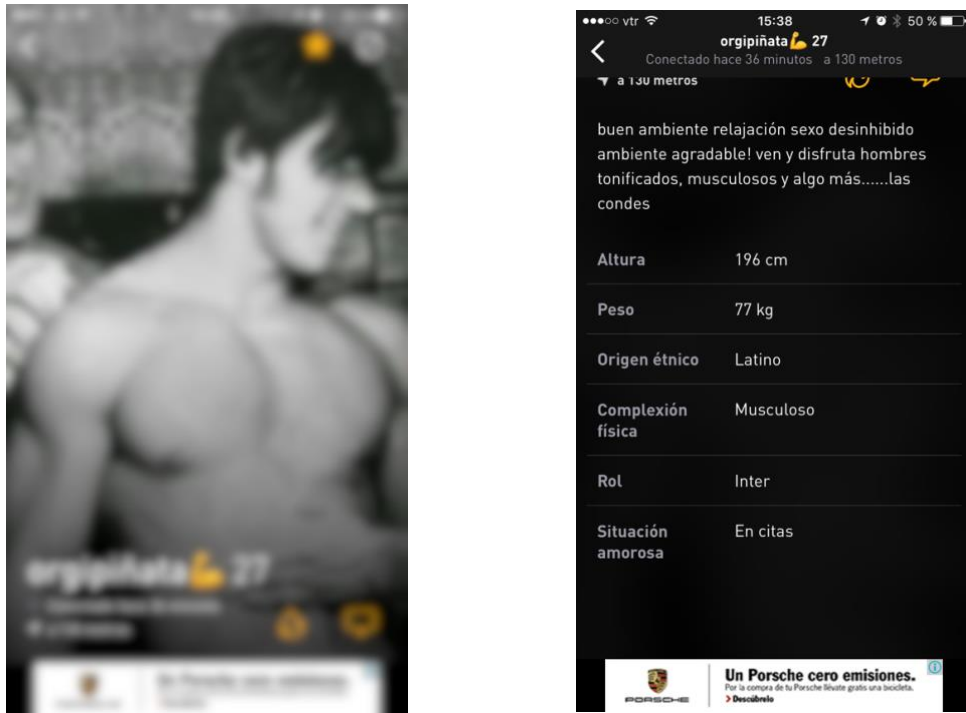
orgipiñata💪 27

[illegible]

●●○○ vtr 15:38 50 %

orgipiñata💪 27
Conectado hace 36 minutos a 130 metros

a 130 metros

buen ambiente relajación sexo desinhibido ambiente agradable! ven y disfruta hombres tonificados, musculosos y algo más......las condes

| | |
|---|---|
| Altura | 196 cm |
| Peso | 77 kg |
| Origen étnico | Latino |
| Complexión física | Musculoso |
| Rol | Inter |
| Situación amorosa | En citas |

PORSCHE
Un Porsche cero emisiones.
Por la compra de tu Porsche llévate gratis una bicicleta.
> Descúbrelo